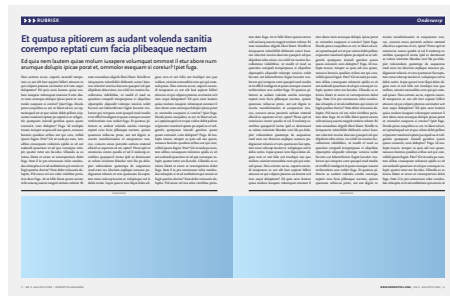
» RUBRIEK

Ordcontry

Et quatus pitiorem as audant volenda sanitia corempo reptati cum facia plibeaque nectam

Ed quia nem lautem quiae molum iusame volorumquat ommost il atur abore num arumque dolupis ipicae porat et, ommolor eosquam si conrio? Ipiet fuge.

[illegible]

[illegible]

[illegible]

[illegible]

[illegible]